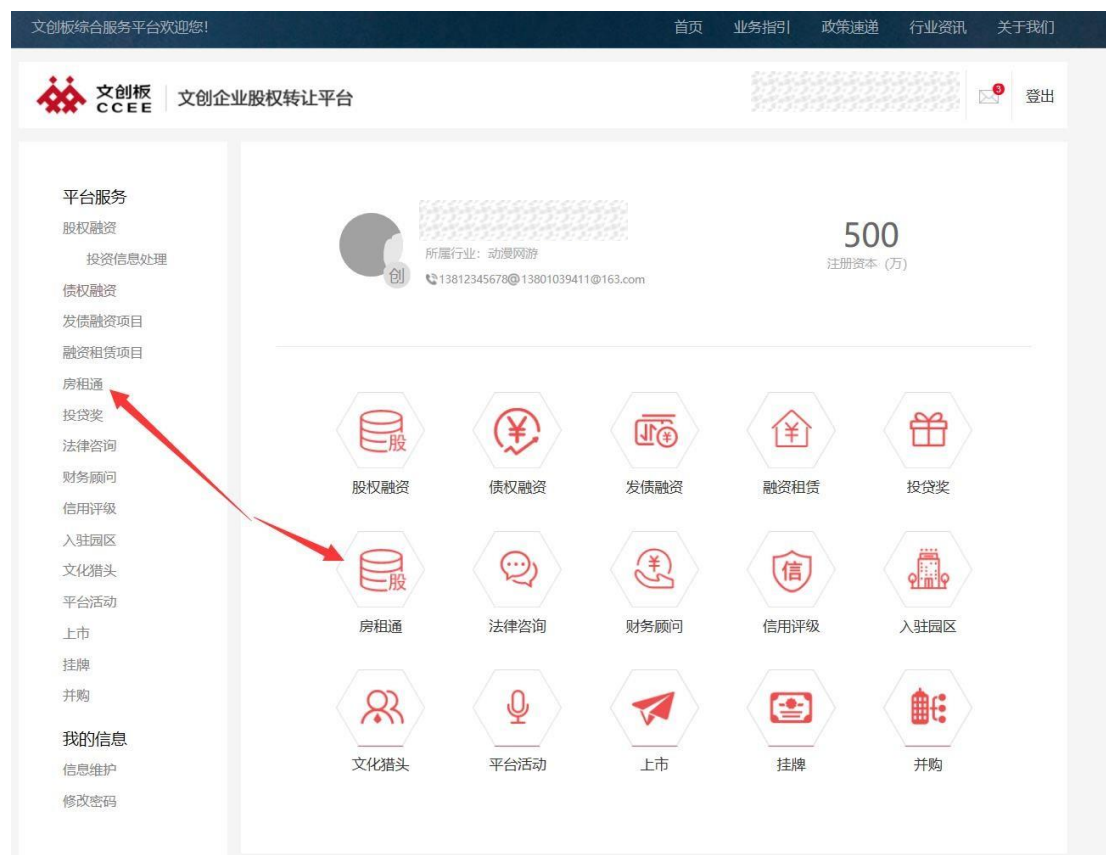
文创板综合服务平台欢迎您!

首页 业务指引 政策速递 行业资讯 关于我们

文创板 CCEE 文创企业股权转让平台

3

登出

平台服务
股权融资
投资信息处理
债权融资
发债融资项目
融资租赁项目
房租通
投贷奖
法律咨询
财务顾问
信用评级
入驻园区
文化猎头
平台活动
上市
挂牌
并购

我的信息
信息维护
修改密码

创

所属行业: 动漫网游

13812345678@13801039411@163.com

500
注册资本 (万)

股

股权融资

债权融资

发债融资

融资租赁

投贷奖

股

房租通

法律咨询

财务顾问

信

信用评级

入驻园区

文化猎头

平台活动

上市

挂牌

并购